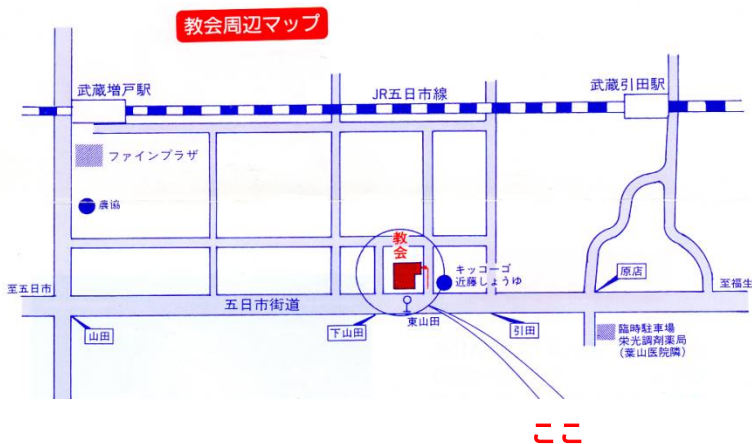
教会周辺マップ

武蔵増戸駅

JR五日市線

武蔵引田駅

ファインプラザ

農協

教会

キッコーゴ
近藤しょうゆ

原店

至五日市

五日市街道

至福生

山田

下山田

東山田

引田

臨時駐車場
栄光調剤薬局
(葉山医院隣)

ここ